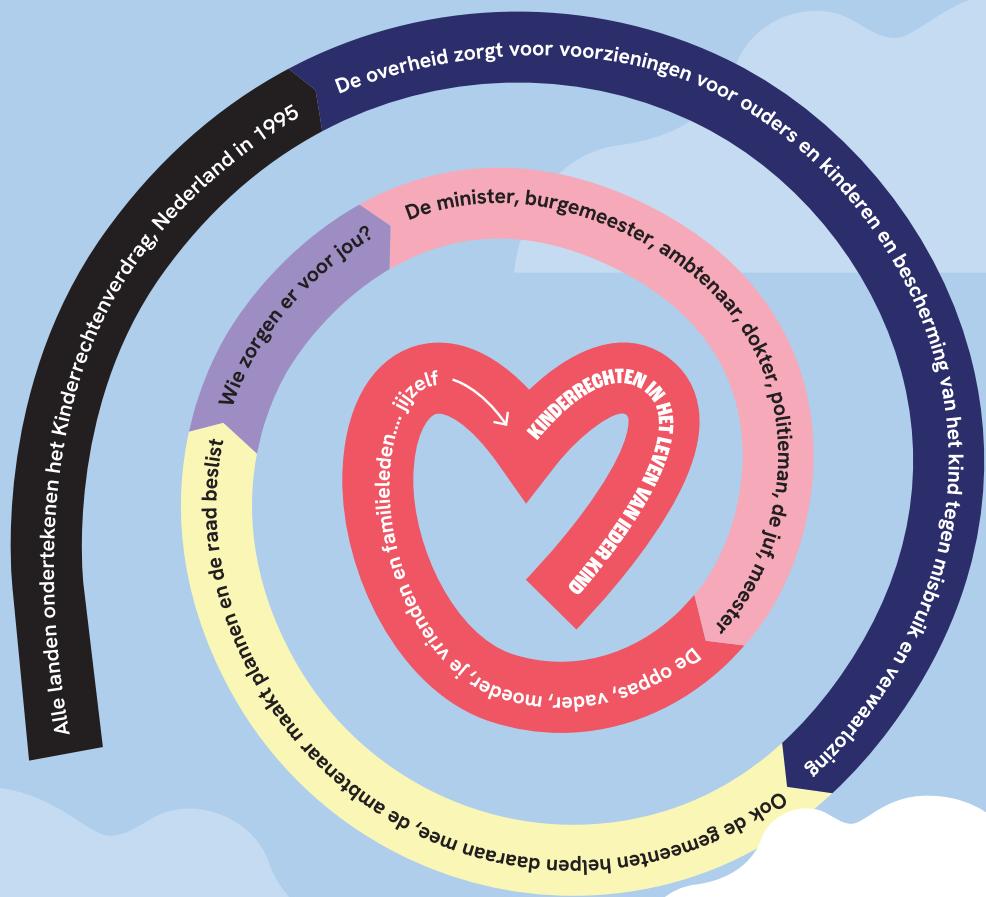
Alle landen ondertekenen het Kinderrechtenverdrag, Nederland in 1995

De overheid zorgt voor voorzieningen voor ouders en kinderen en bescherming van het kind tegen misbruik en verwaarlozing

Ook de gemeenten helpen daaraan mee, de ambtenaar maakt plannen en de raad beslist

Wie zorgen er voor jou?

De minister, burgemeester, ambtenaar, dokter, politieman, de juf, meester

De oppas, vader, moeder, je vrienden en familieleden.... jijzelf

KINDERRECHTEN IN HET LEVEN VAN IEDER KIND